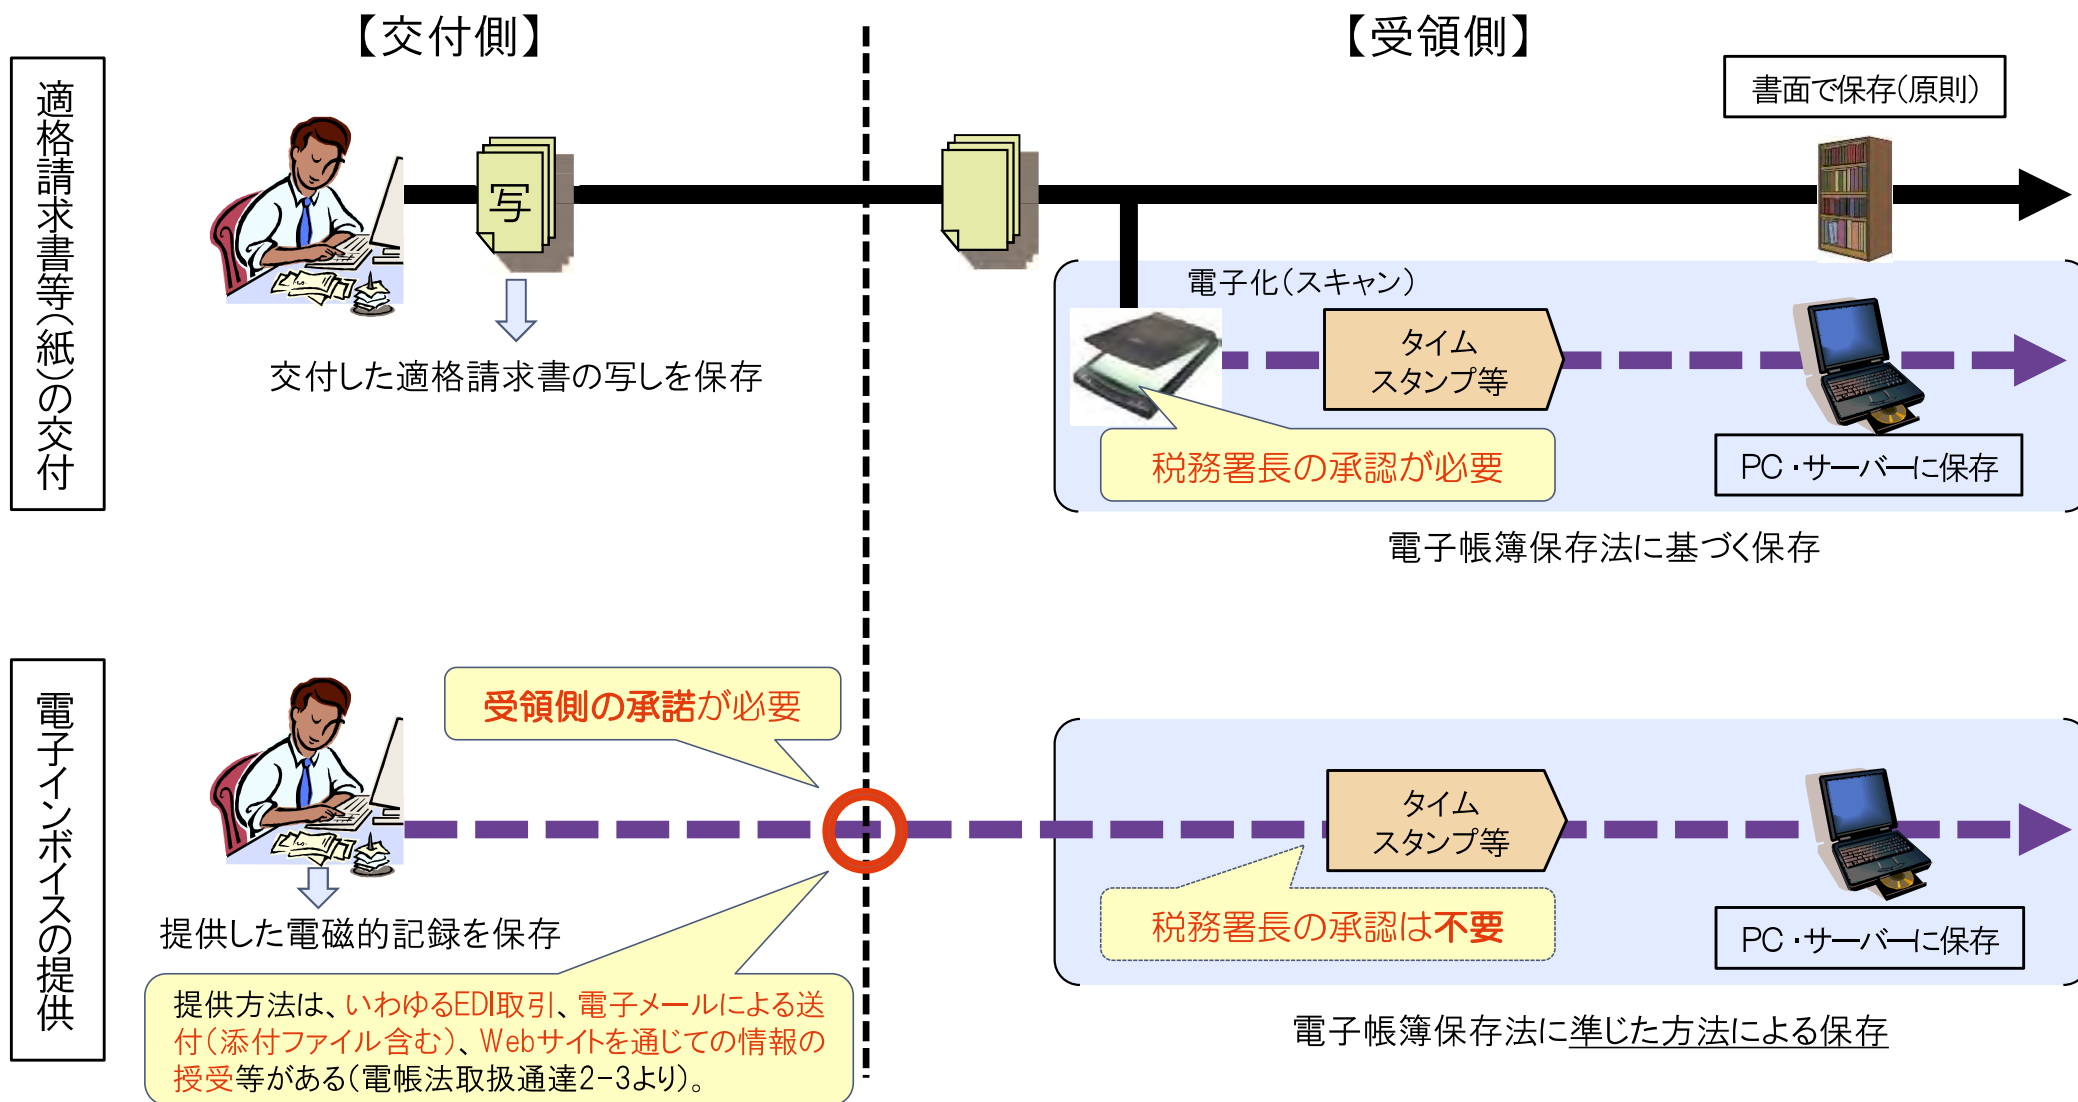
【交付側】

【受領側】

適格請求書等(紙)の交付

写

交付した適格請求書の写しを保存

書面で保存(原則)

電子化(スキャン)

タイム
スタンプ等

税務署長の承認が必要

PC・サーバーに保存

電子帳簿保存法に基づく保存

電子インボイスの提供

受領側の承諾が必要

提供した電磁的記録を保存

タイム
スタンプ等

税務署長の承認は不要

PC・サーバーに保存

提供方法は、いわゆるEDI取引、電子メールによる送付(添付ファイル含む)、Webサイトを通じての情報の授受等がある(電帳法取扱通達2-3より)。

電子帳簿保存法に準じた方法による保存